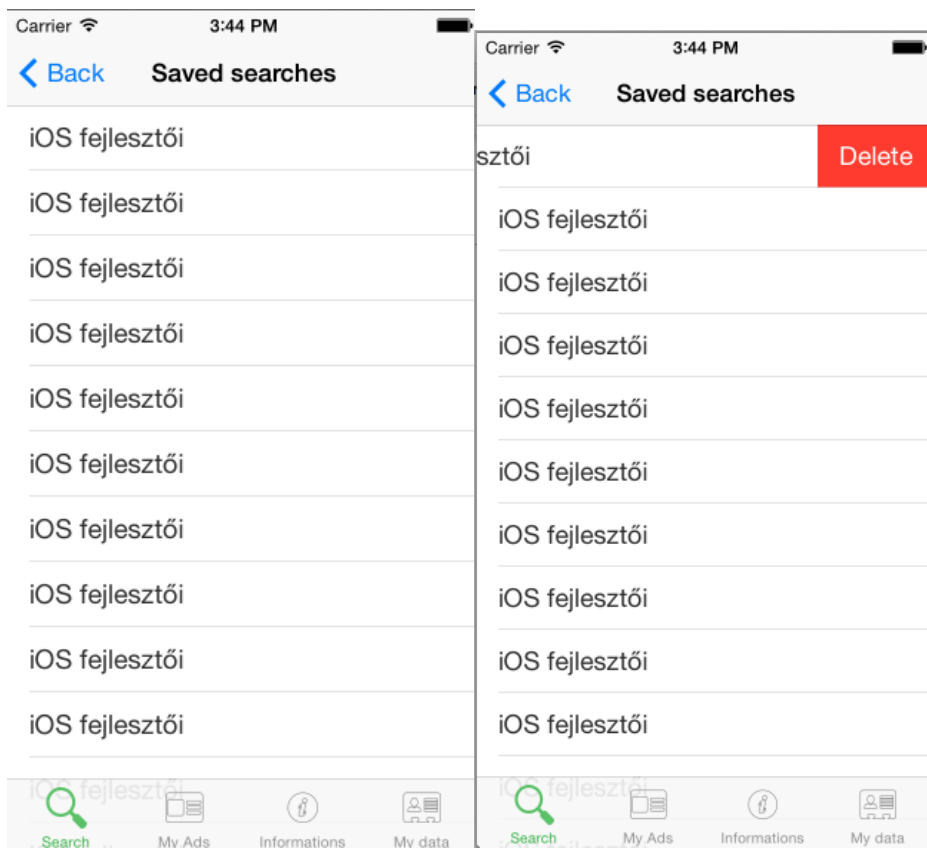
Carrier 3:44 PM

Back Saved searches

iOS fejlesztői

iOS fejlesztői

iOS fejlesztői

iOS fejlesztői

iOS fejlesztői

iOS fejlesztői

iOS fejlesztői

iOS fejlesztői

iOS fejlesztői

iOS fejlesztői

iOS fejlesztői

Search My Ads Informations My data

Carrier 3:44 PM

Back Saved searches

sztői Delete

iOS fejlesztői

iOS fejlesztői

iOS fejlesztői

iOS fejlesztői

iOS fejlesztői

iOS fejlesztői

iOS fejlesztői

iOS fejlesztői

iOS fejlesztői

iOS fejlesztői

Search My Ads Informations My data